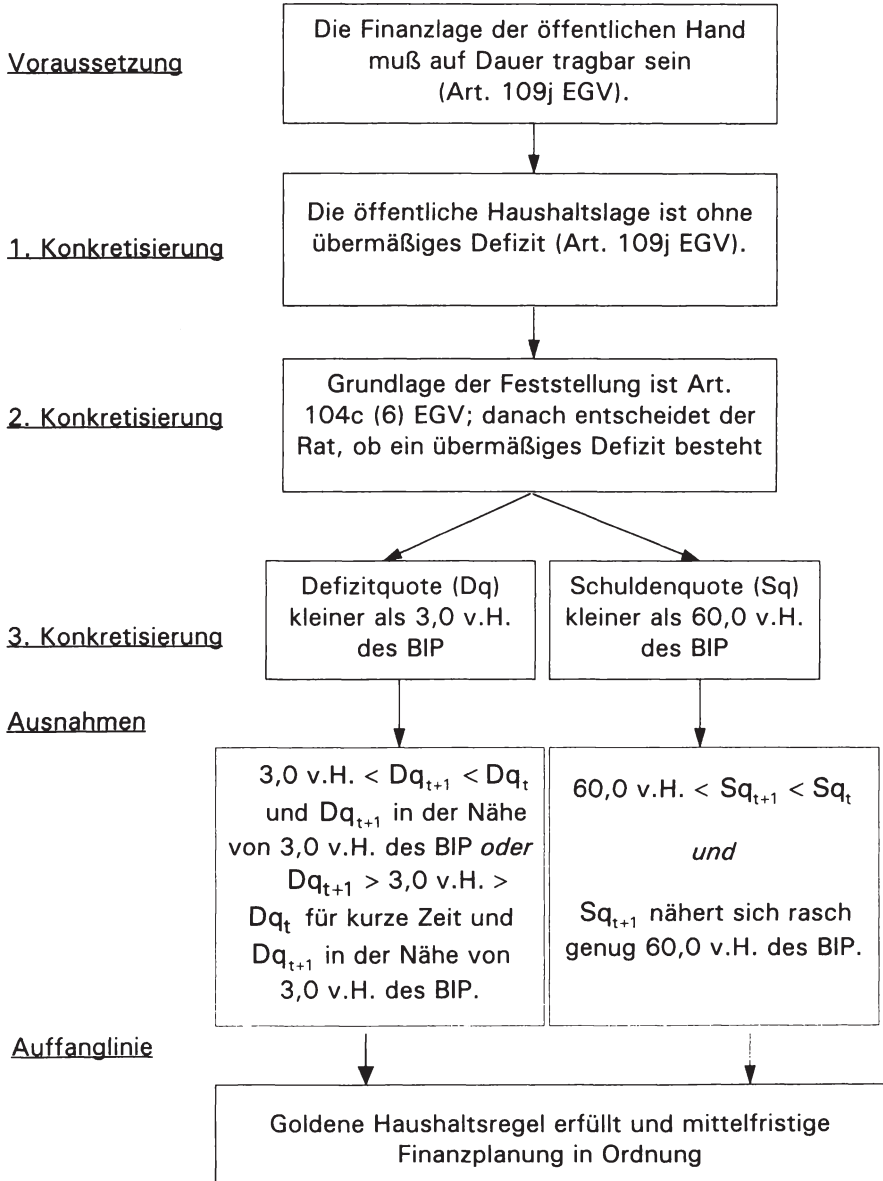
Voraussetzung

Die Finanzlage der öffentlichen Hand muß auf Dauer tragbar sein (Art. 109j EGV).

1. Konkretisierung

Die öffentliche Haushaltslage ist ohne übermäßiges Defizit (Art. 109j EGV).

2. Konkretisierung

Grundlage der Feststellung ist Art. 104c (6) EGV; danach entscheidet der Rat, ob ein übermäßiges Defizit besteht

3. Konkretisierung

Defizitquote (Dq) kleiner als 3,0 v.H. des BIP

Schuldenquote (Sq) kleiner als 60,0 v.H. des BIP

Ausnahmen

3,0 v.H. < $Dq_{t+1}$ < $Dq_t$ und $Dq_{t+1}$ in der Nähe von 3,0 v.H. des BIP *oder* $Dq_{t+1}$ > 3,0 v.H. > $Dq_t$ für kurze Zeit und $Dq_{t+1}$ in der Nähe von 3,0 v.H. des BIP.

60,0 v.H. < $Sq_{t+1}$ < $Sq_t$

*und*

$Sq_{t+1}$ nähert sich rasch genug 60,0 v.H. des BIP.

Auffanglinie

Goldene Haushaltsregel erfüllt und mittelfristige Finanzplanung in Ordnung